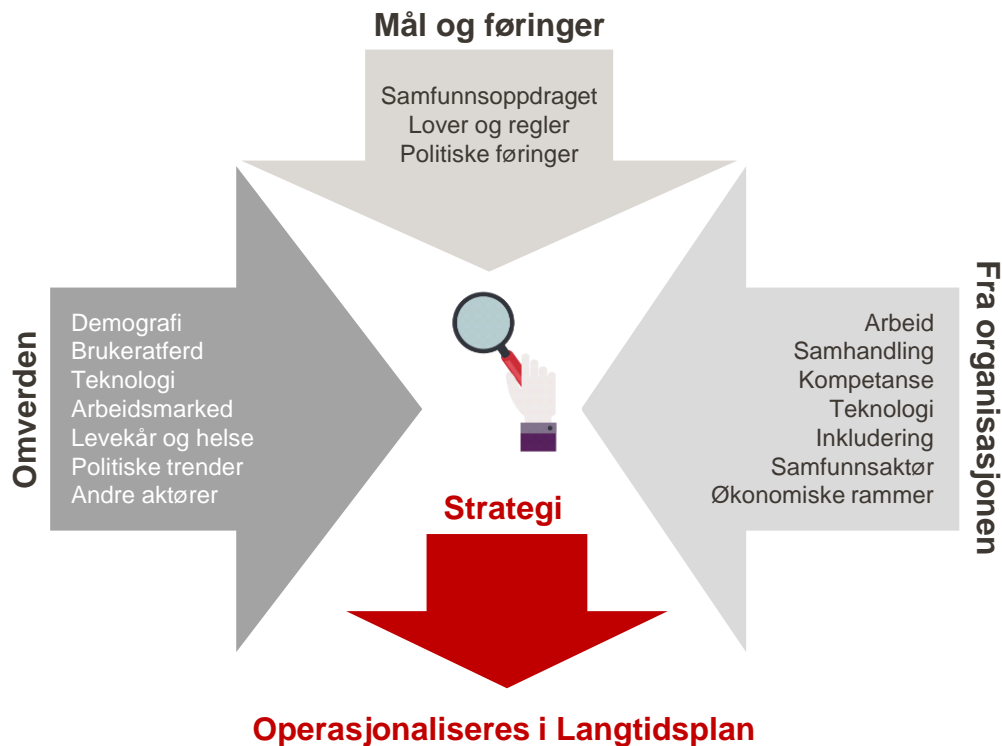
Mål og føringer

Samfunnsoppdraget
Lover og regler
Politiske føringer

Omverden

Demografi
Brukeratferd
Teknologi
Arbeidsmarked
Levekår og helse
Politiske trender
Andre aktører

Fra organisasjonen

Arbeid
Samhandling
Kompetanse
Teknologi
Inkludering
Samfunnsaktør
Økonomiske rammer

Strategi

Operasjonaliseres i Langtidsplan